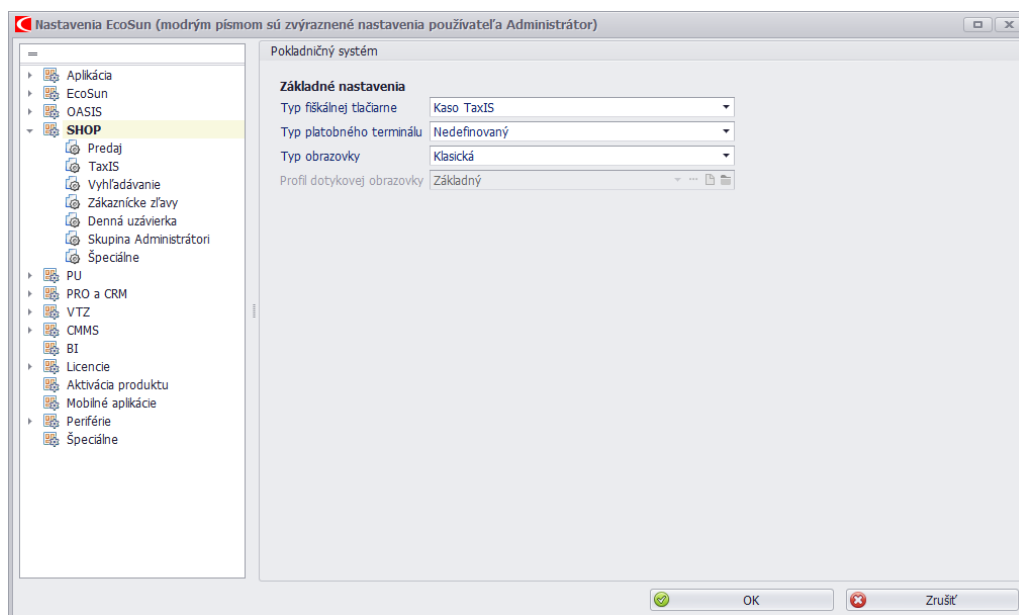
Nastavenia EcoSun (modrým písmom sú zvýraznené nastavenia používateľa Administrátor)

Aplikácia
EcoSun
OASIS
SHOP
Predaj
TaxIS
Vyhľadávanie
Zákaznícke zľavy
Denná uzávierka
Skupina Administrátori
Špeciálne
PU
PRO a CRM
VTZ
CMMS
BI
Licencie
Aktivácia produktu
Mobilné aplikácie
Periférie
Špeciálne

Pokladničný systém

Základné nastavenia

| Typ fiškálnej tlačiarne | Kaso TaxIS |
|---|---|
| Typ platobného terminálu | Nedefinovaný |
| Typ obrazovky | Klasická |
| Profil dotykovej obrazovky | Základný |

OK
Zrušiť